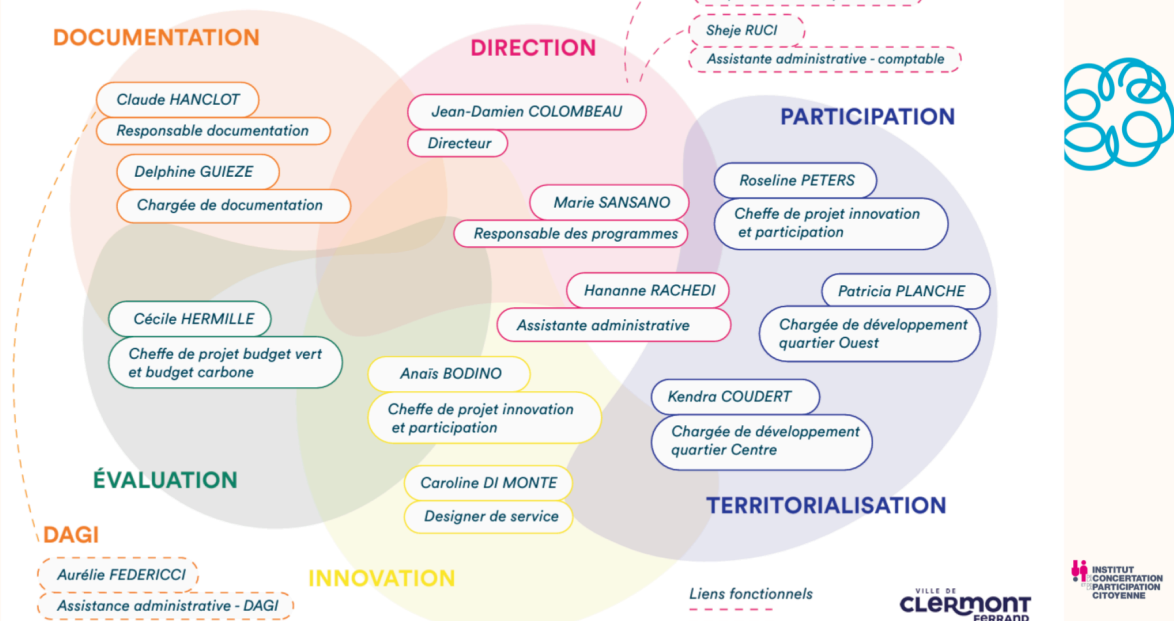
DOCUMENTATION

DIRECTION

Sheje RUCI

Assistante administrative - comptable

Claude HANCLOT

Responsable documentation

Delphine GUIEZE

Chargée de documentation

Jean-Damien COLOMBEAU

Directeur

PARTICIPATION

Marie SANSANO

Responsable des programmes

Roseline PETERS

Cheffe de projet innovation et participation

Hananne RACHEDI

Assistante administrative

Patricia PLANCHE

Chargée de développement quartier Ouest

Cécile HERMILLE

Cheffe de projet budget vert et budget carbone

Anaïs BODINO

Cheffe de projet innovation et participation

Kendra COUDERT

Chargée de développement quartier Centre

ÉVALUATION

Caroline DI MONTE

Designer de service

TERRITORIALISATION

DAGI

Aurélie FEDERICCI

Assistance administrative - DAGI

INNOVATION

Liens fonctionnels

VILLE DE CLERMONT FERRAND

INSTITUT DE LA CONCERTATION ET DE LA PARTICIPATION CITOYENNE